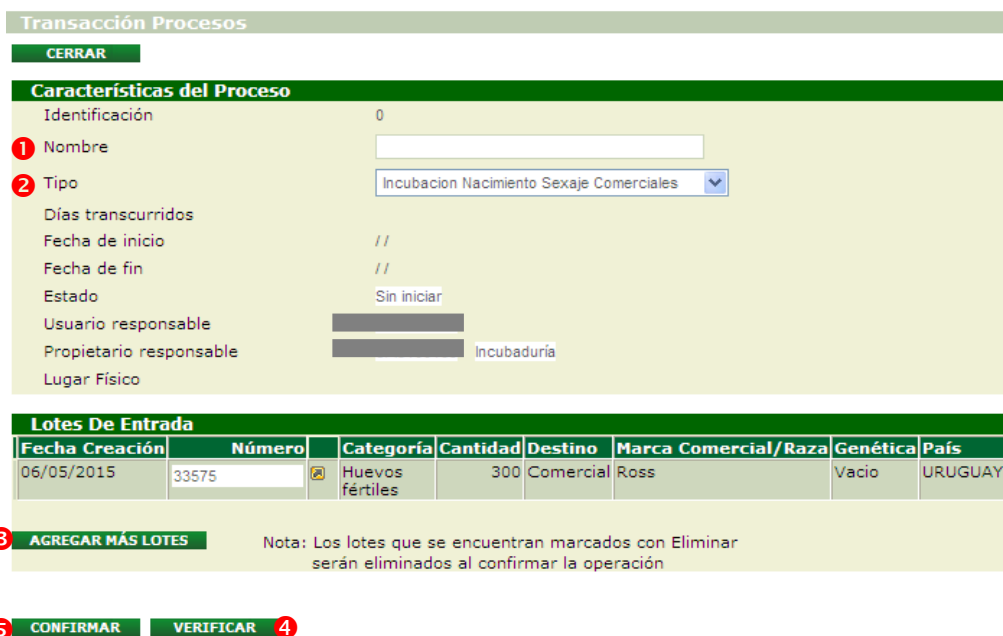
Transacción Procesos

CERRAR

Características del Proceso

Identificación 0

1 Nombre

2 Tipo Incubacion Nacimiento Sexaje Comerciales

Días transcurridos

Fecha de inicio / /

Fecha de fin / /

Estado Sin iniciar

Usuario responsable

Propietario responsable Incubaduría

Lugar Físico

Lotes De Entrada

| Fecha Creación | Número | | Categoría | Cantidad | Destino | Marca Comercial/Raza | Genética | País |
|---|---|---|---|---|---|---|---|---|
| 06/05/2015 | 33575 | | Huevos fértiles | 300 | Comercial | Ross | Vacio | URUGUAY |

3 AGREGAR MÁS LOTES

Nota: Los lotes que se encuentran marcados con Eliminar serán eliminados al confirmar la operación

5 CONFIRMAR VERIFICAR 4